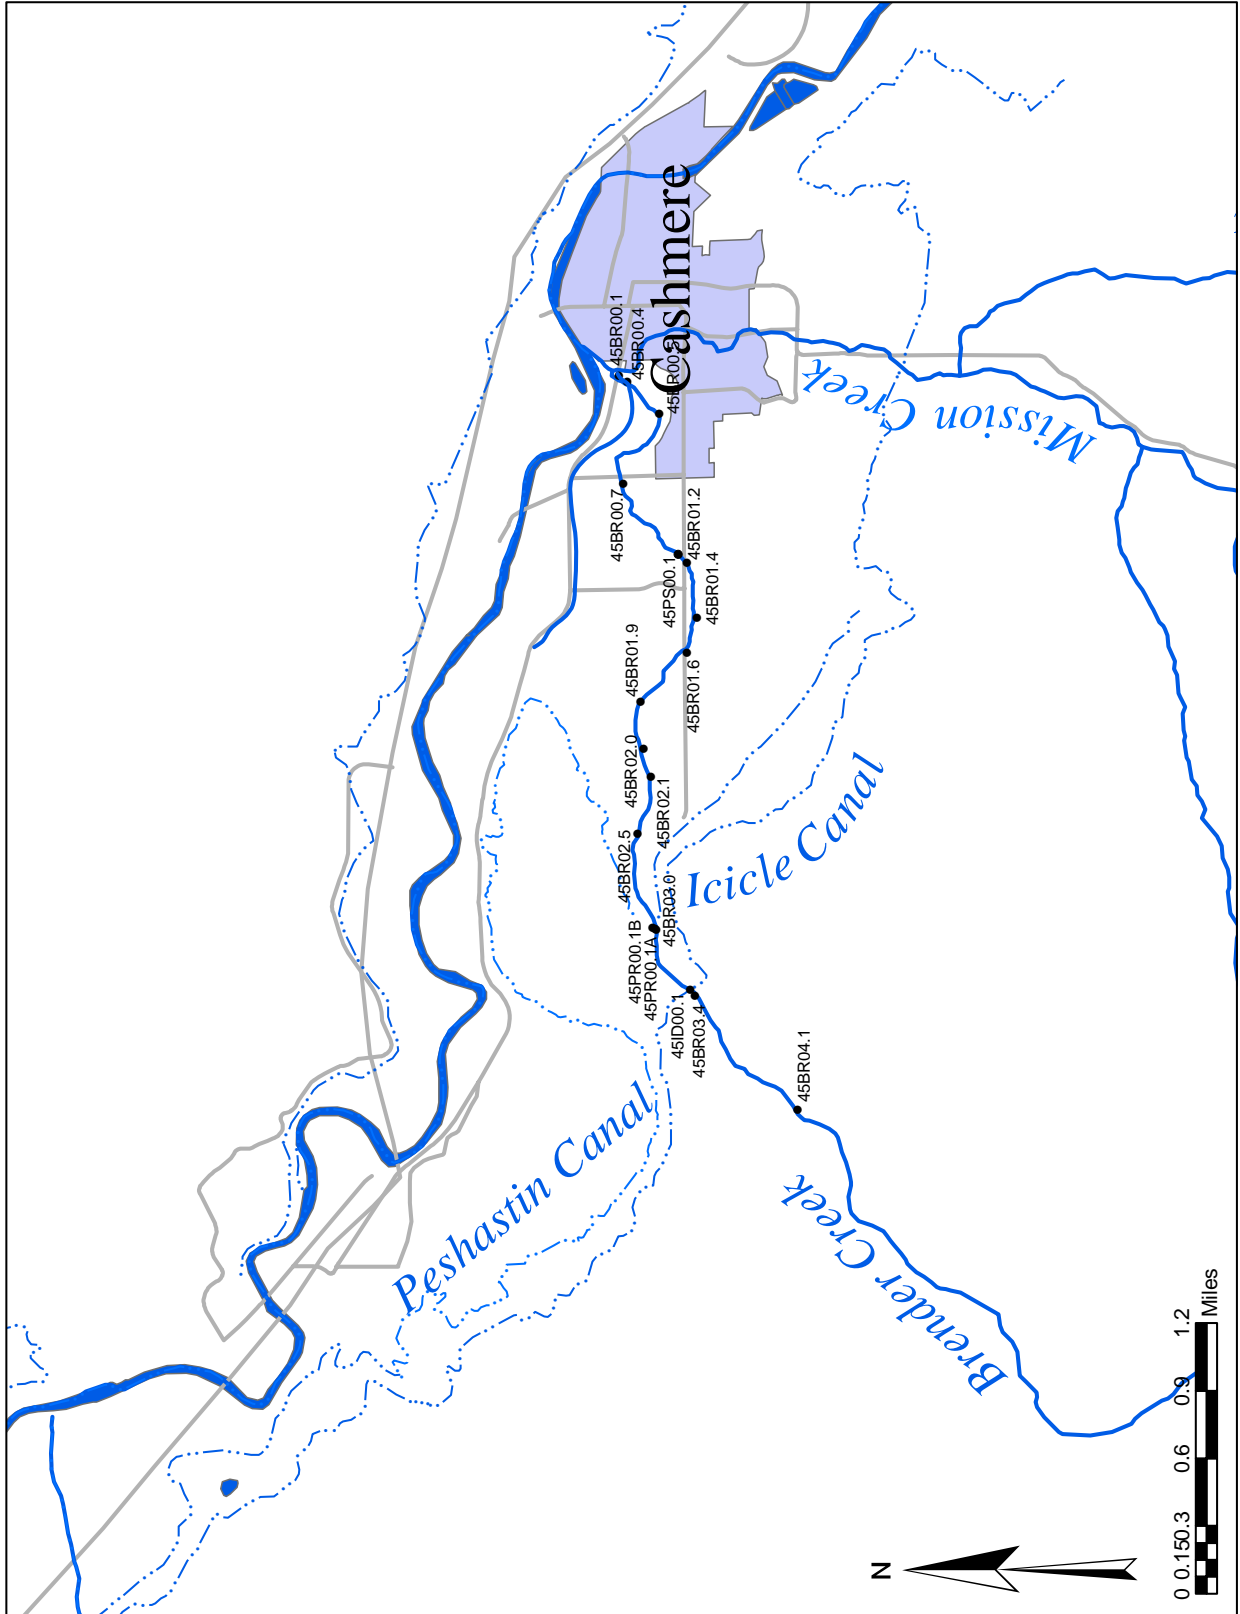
Cashmere

Mission Creek

45BR00.1
45BR00.4
45BR00.5
45BR00.7
45BR01.2
45PS00.1
45BR01.4
45BR01.6
45BR01.9
45BR02.0
45BR02.1
45BR02.5
45BR03.0
45PR00.1B
45PR00.1A
45ID00.1
45BR03.4
45BR04.1

Icicle Canal

Peshastin Canal

Brender Creek

N

0 0.15 0.3 0.6 0.9 1.2
Miles